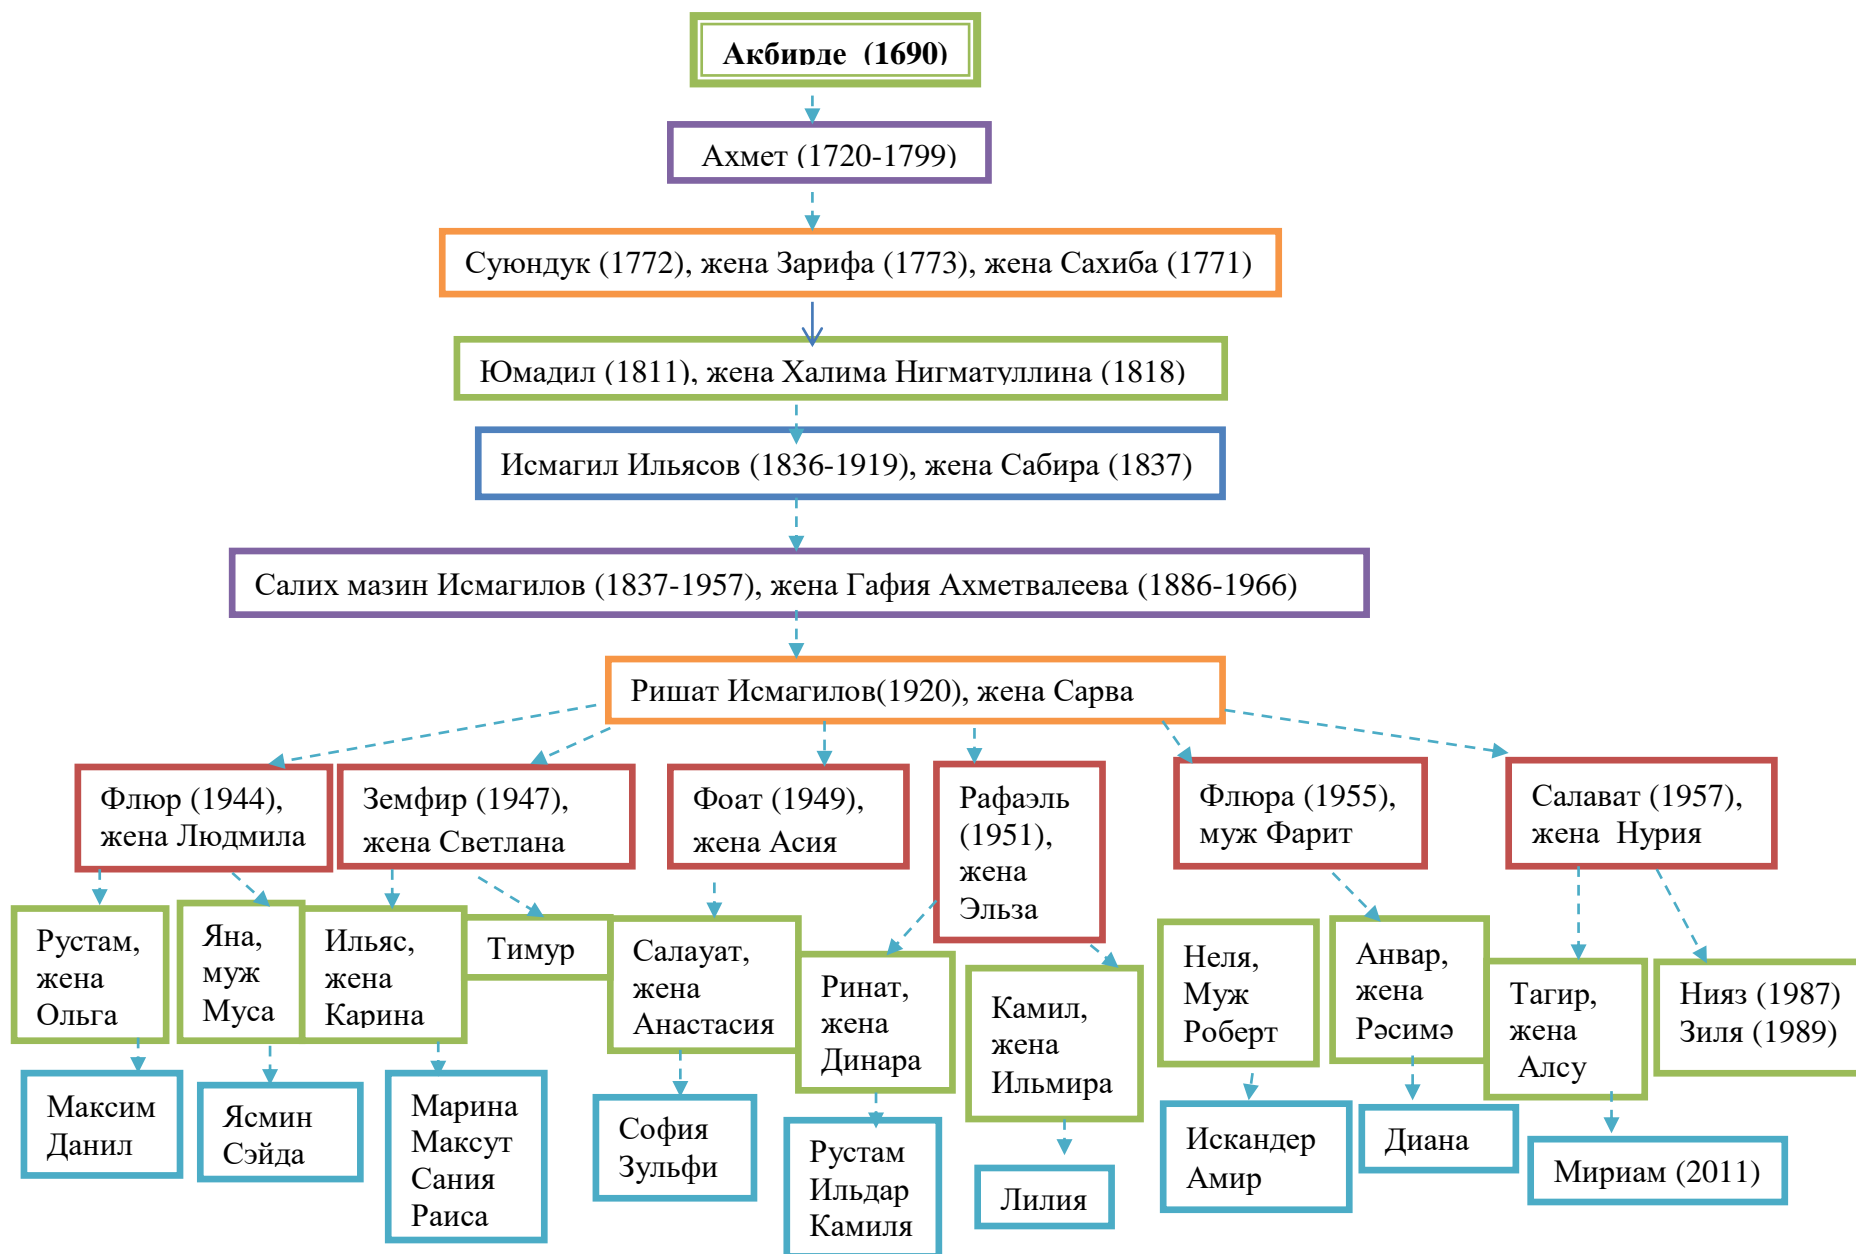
Акбирде (1690)

Ахмет (1720-1799)

Суюндук (1772), жена Зарифа (1773), жена Сахиба (1771)

Юмадил (1811), жена Халима Нигматуллина (1818)

Исмагил Ильясов (1836-1919), жена Сабира (1837)

Салих мазин Исмагилов (1837-1957), жена Гафия Ахметвалеева (1886-1966)

Ришат Исмагилов(1920), жена Сарва

Флюр (1944), жена Людмила

Земфир (1947), жена Светлана

Фоат (1949), жена Асия

Рафаэль (1951), жена Эльза

Флюра (1955), муж Фарит

Салават (1957), жена Нурия

Рустам, жена Ольга

Яна, муж Муса

Ильяс, жена Карина

Тимур

Салауат, жена Анастасия

Ринат, жена Динара

Камил, жена Ильмира

Неля, Муж Роберт

Анвар, жена Рәсимә

Тагир, жена Алсу

Нияз (1987) Зиля (1989)

Максим Данил

Ясмин Сэйда

Марина Максут Сания Раиса

София Зульфи

Рустам Ильдар Камиля

Лилия

Искандер Амир

Диана

Мириам (2011)